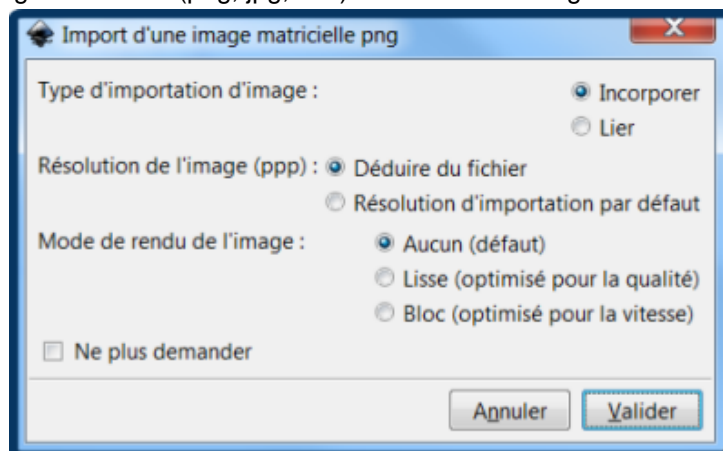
Import d'une image matricielle png

Type d'importation d'image :
Incorporer
Lier

Résolution de l'image (ppp) :
Déduire du fichier
Résolution d'importation par défaut

Mode de rendu de l'image :
Aucun (défaut)
Lisse (optimisé pour la qualité)
Bloc (optimisé pour la vitesse)

Ne plus demander

Annuler
Valider